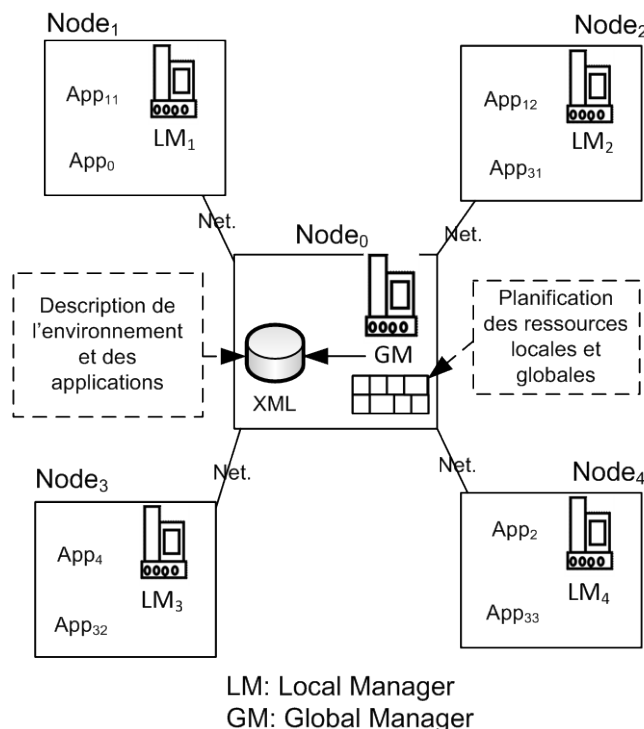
Node$_1$

App$_{11}$

LM$_1$

App$_0$

Node$_2$

App$_{12}$

LM$_2$

App$_{31}$

Net.

Net.

Node$_0$

Description de l'environnement et des applications

GM

Planification des ressources locales et globales

XML

Net.

Net.

Node$_3$

App$_4$

LM$_3$

App$_{32}$

Node$_4$

App$_2$

LM$_4$

App$_{33}$

LM: Local Manager
GM: Global Manager